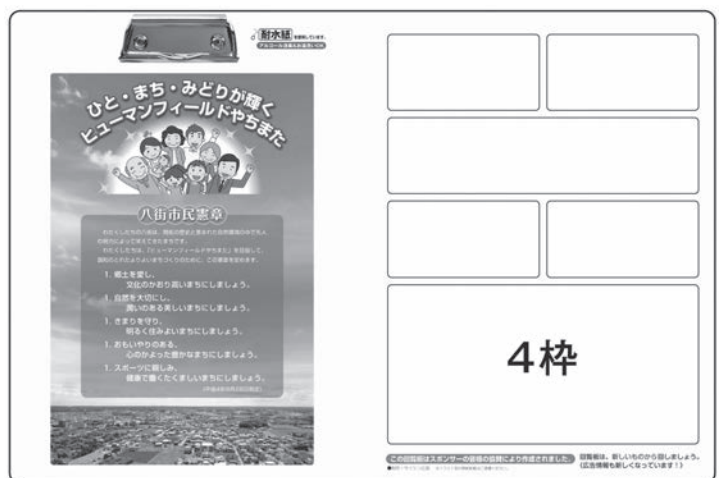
耐水紙 を使用しています。
アルコール消毒もお使いOK

ひと・まち・みどりが輝く
ヒューマンフィールドやちまた

八街市民憲章

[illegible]

1. 郷土を愛し、
文化のかおり高いまちにしましょう。
1. 自然を大切にし、
潤いのある美しいまちにしましょう。
1. きまりを守り、
明るく住みよいまちにしましょう。
1. おもいやりのある、
心のかよった豊かなまちにしましょう。
1. スポーツに親しみ、
健康で働くたくましいまちにしましょう。
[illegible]

4枠

この回覧板はスポンサーの皆様の協賛により作成されました。
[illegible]
回覧板は、新しいものから回しましょう。
(広告情報も新しくなっています!)